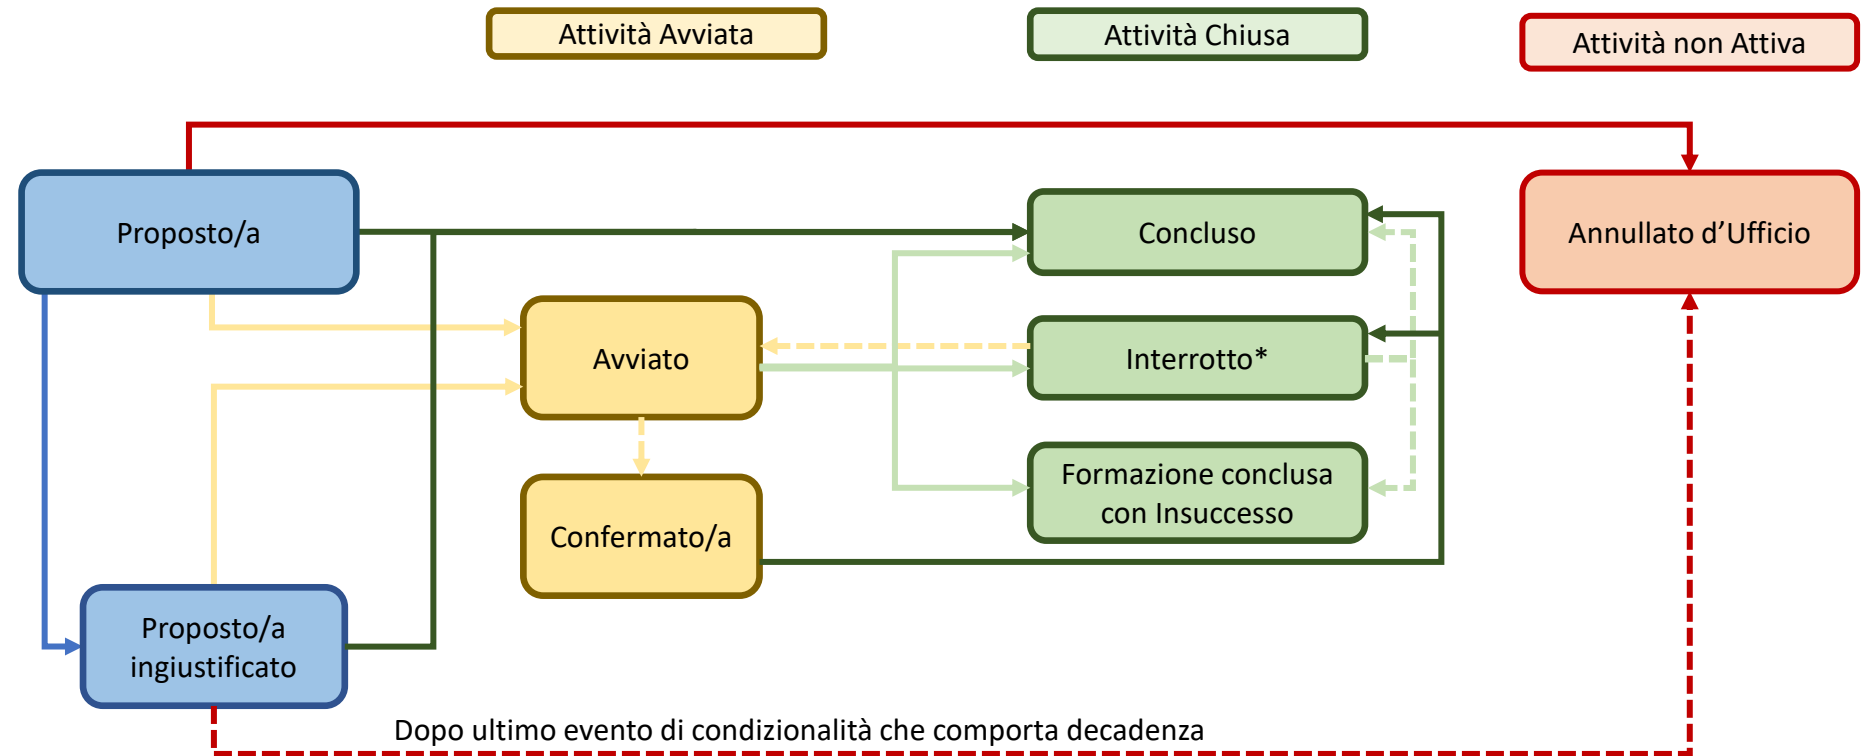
Attività Avviata

Attività Chiusa

Attività non Attiva

Proposto/a

Concluso

Annullato d’Ufficio

Avviato

Interrotto*

Confermato/a

Formazione conclusa con Insuccesso

Proposto/a ingiustificato

Dopo ultimo evento di condizionalità che comporta decadenza